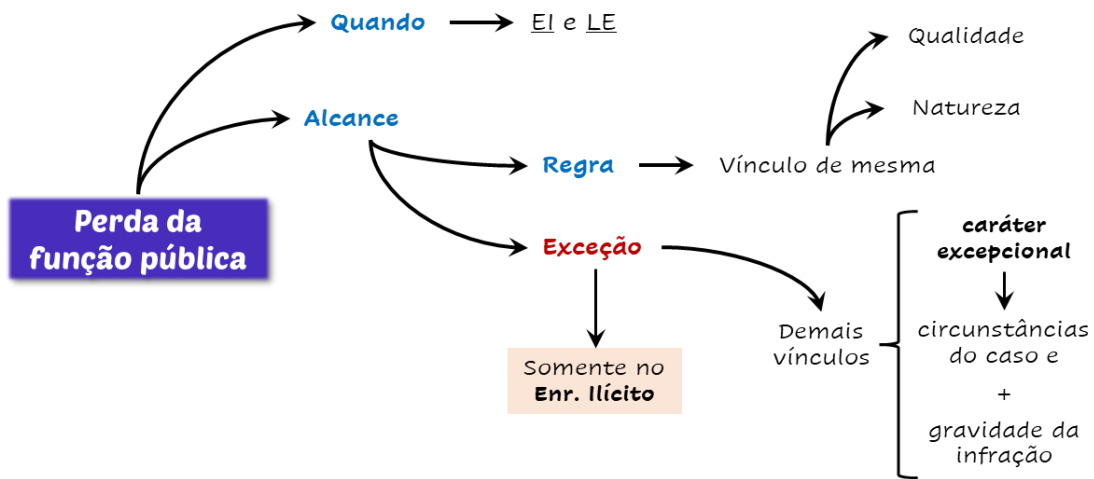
Perda da função pública

Quando → EI e LE

Alcance

Regra → Vínculo de mesma

Qualidade

Natureza

Exceção

Somente no Enr. Ilícito

Demais vínculos

caráter excepcional

circunstâncias do caso e

+

gravidade da infração